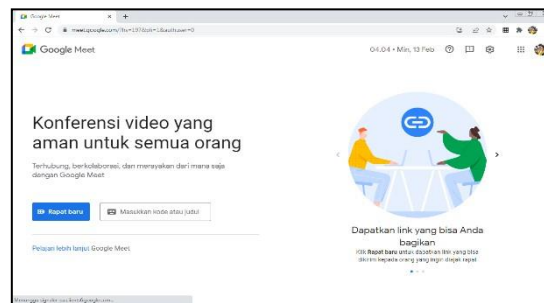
Google Meet
meet.google.com/?hs=197&authuser=0

Google Meet
04.04 • Min, 13 Feb

Konferensi video yang aman untuk semua orang

Terhubung, berkolaborasi, dan merayakan dari mana saja dengan Google Meet

Rapat baru
Masukkan kode atau link

Pelajari lebih lanjut Google Meet

Dapatkan link yang bisa Anda bagikan

Klik Rapat baru untuk dapatkan link yang bisa dikirim ke orang yang ingin diajak rapat

Menunggu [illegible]